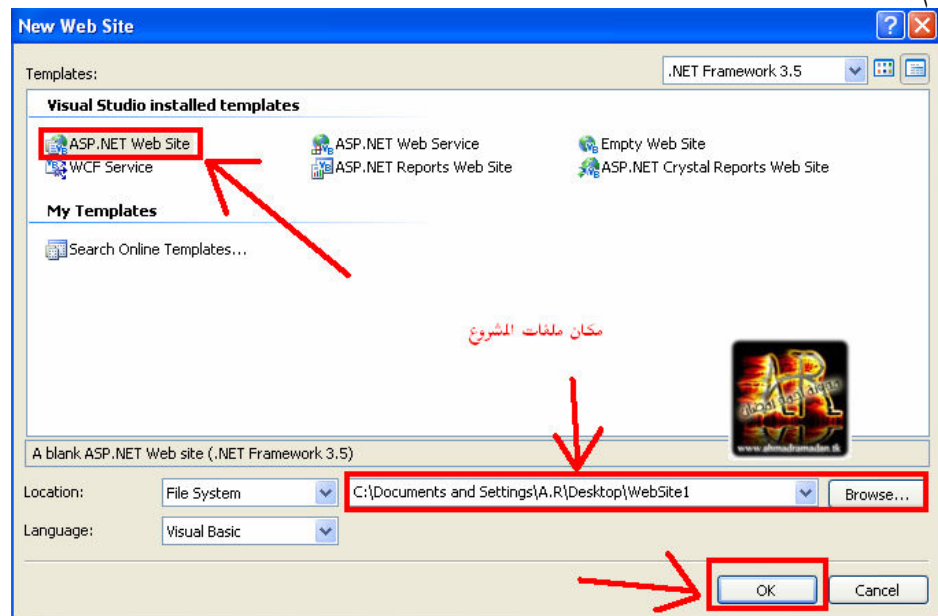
New Web Site

Templates:

.NET Framework 3.5

Visual Studio installed templates

ASP.NET Web Site
WCF Service
ASP.NET Web Service
ASP.NET Reports Web Site
Empty Web Site
ASP.NET Crystal Reports Web Site

My Templates

Search Online Templates...

مكان ملفات المشروع

A.R

www.ahmadramadan.tk

A blank ASP.NET Web site (.NET Framework 3.5)

Location: File System C:\Documents and Settings\A.R\Desktop\WebSite1 Browse...

Language: Visual Basic

OK Cancel